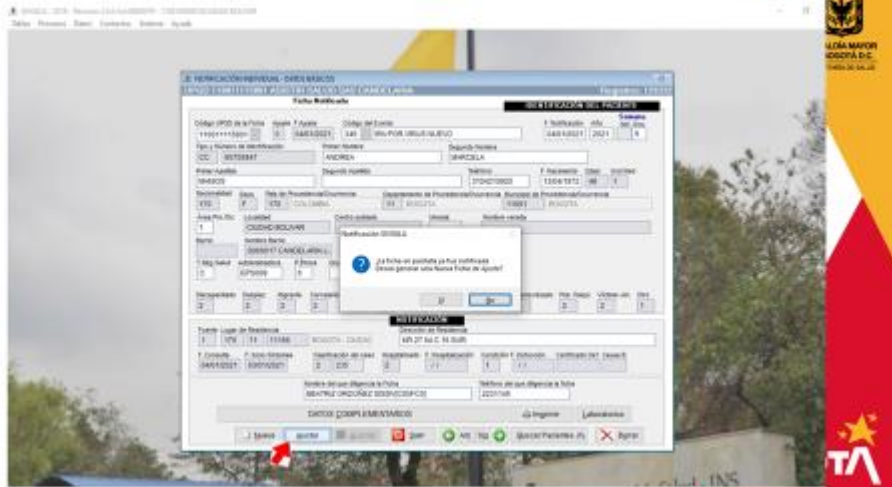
NOTIFICACIÓN INDIVIDUAL - DATOS BÁSICOS

Ficha Notificada

IDENTIFICACIÓN DEL PACIENTE

Código UPGD de la Ficha

Ajuste

F.Ajuste

Código del Evento

346

F. Notificación

Año

Semana

Tipo y Número de Identificación

CC

Primer Nombre

ANDREA

Segundo Nombre

MARCELA

Primer Apellido

Segundo Apellido

Teléfono

F. Nacimiento

Edad

Nacionalidad

Sexo

País de Procedencia/Ocurrencia

COLOMBIA

Departamento de Procedencia/Ocurrencia

BOGOTA

Municipio de Procedencia/Ocurrencia

BOGOTA

Área Pro.Ocu

Localidad

CIUDAD BOLIVAR

Centro poblado

Barrio

Nombre Barrio

Tipo Seg.Social

Administradora

F.Etnica

Notificación SIVIGILA

¿La ficha en pantalla ya fue notificada Desea generar una Nueva Ficha de Ajuste?

Sí

No

NOTIFICACIÓN

Fuente

Lugar de Residencia

BOGOTA - CIUDAD

Dirección de Residencia

F. Consulta

F. Inicio Síntomas

Clasificación del caso

Hospitalizado

F. Hospitalización

Condición F.

Defunción

Certificado Def.

Nombre del que diligencia la Ficha

Teléfono del que diligencia la ficha

DATOS COMPLEMENTARIOS

Ingresar

Laboratorios

Nuevo

Ajustar

Salir

Buscar Pacientes

Borrar

ALCALDÍA MAYOR DE BOGOTÁ D.C.

SECRETARÍA DE SALUD